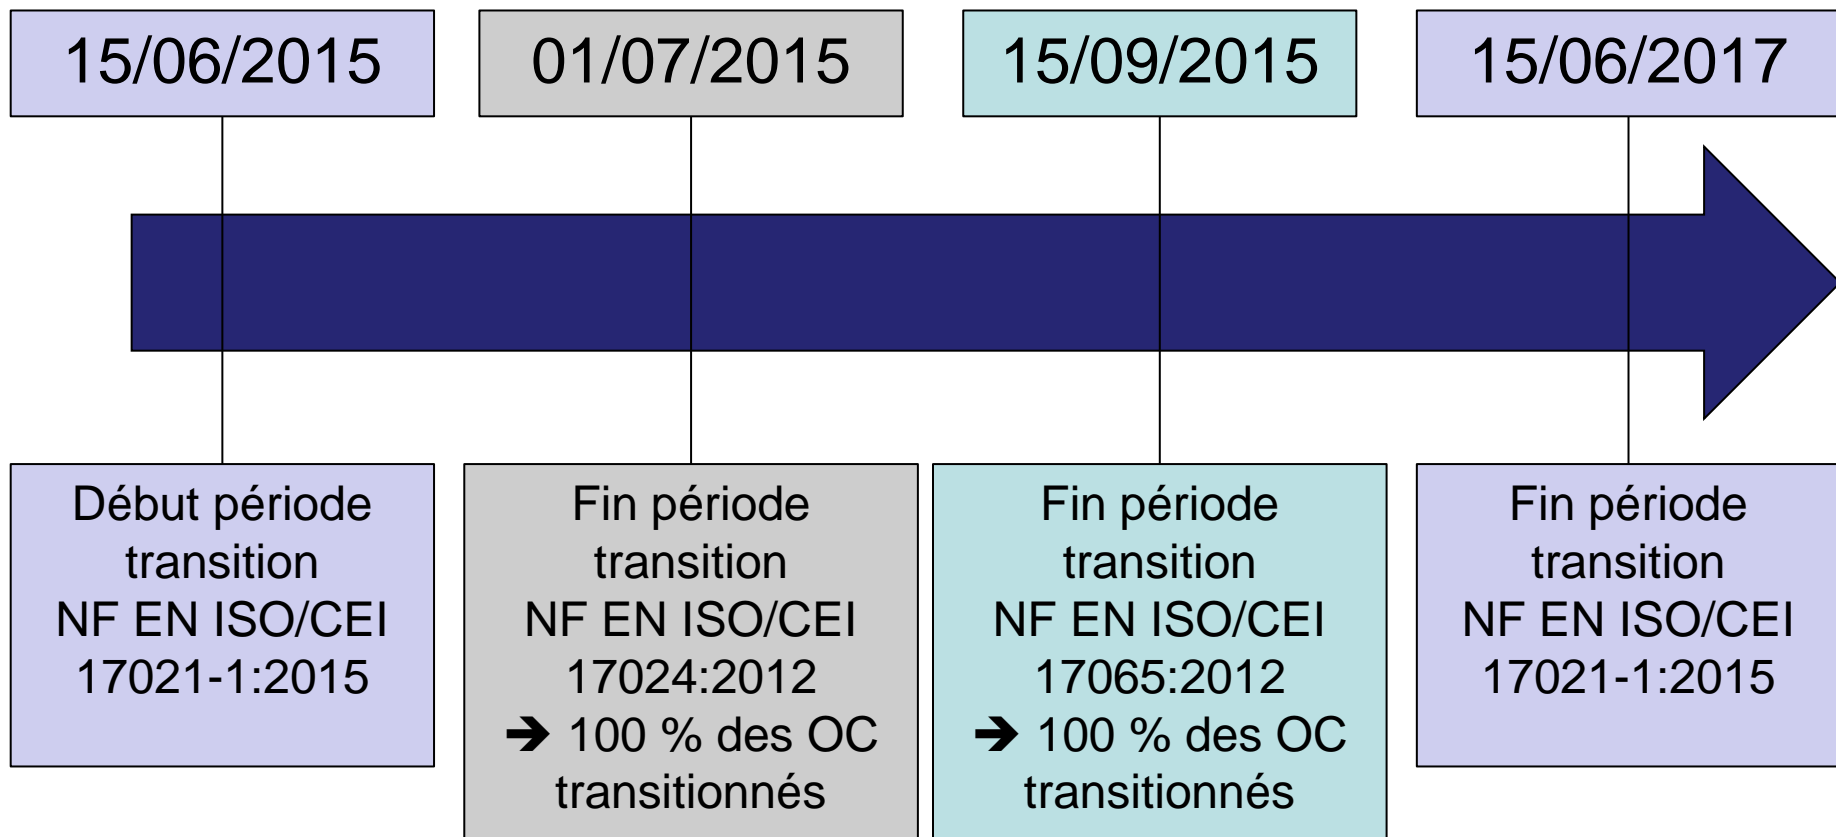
15/06/2015

01/07/2015

15/09/2015

15/06/2017

Début période transition NF EN ISO/CEI 17021-1:2015

Fin période transition NF EN ISO/CEI 17024:2012 ➔ 100 % des OC transitionnés

Fin période transition NF EN ISO/CEI 17065:2012 ➔ 100 % des OC transitionnés

Fin période transition NF EN ISO/CEI 17021-1:2015